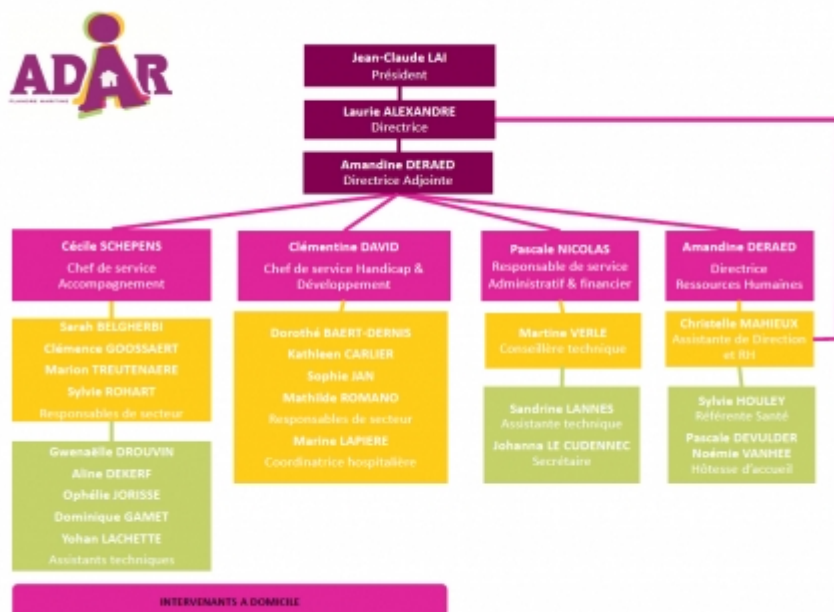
ADAR
FLANDRE MARITIME

Jean-Claude LAI
Président

Laurie ALEXANDRE
Directrice

Amandine DERAED
Directrice Adjointe

Cécile SCHEPENS
Chef de service Accompagnement

Sarah BELGHERBI
Clémence GOOSSAERT
Marion TREUTENAERE
Sylvie ROHART
Responsables de secteur

Gwenaëlle DROUVIN
Aline DEKERF
Ophélie JORISSE
Dominique GAMET
Yohan LACHETTE
Assistants techniques

Clémentine DAVID
Chef de service Handicap & Développement

Dorothé BAERT-DERNIS
Kathleen CARLIER
Sophie JAN
Mathilde ROMANO
Responsables de secteur
Marine LAPIERE
Coordinatrice hospitalière

Pascale NICOLAS
Responsable de service Administratif & financier

Martine VERLE
Conseillère technique

Sandrine LANNES
Assistante technique
Johanna LE CUDENNEC
Secrétaire

Amandine DERAED
Directrice Ressources Humaines

Christelle MAHIEUX
Assistante de Direction et RH

Sylvie HOULEY
Référente Santé
Pascale DEVULDER
Noémie VANHEE
Hôtesse d'accueil

INTERVENANTS A DOMICILE